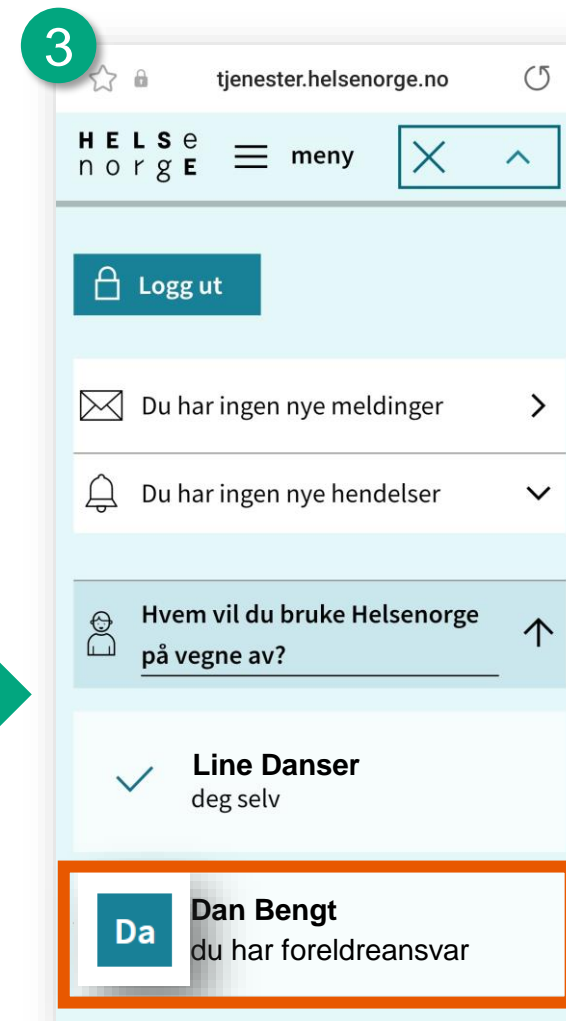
3

tjenester.helsenorge.no

HELSe norgE

meny

Logg ut

Du har ingen nye meldinger

Du har ingen nye hendelser

Hvem vil du bruke Helsenorge på vegne av?

Line Danser
deg selv

Da

Dan Bengt
du har foreldreansvar